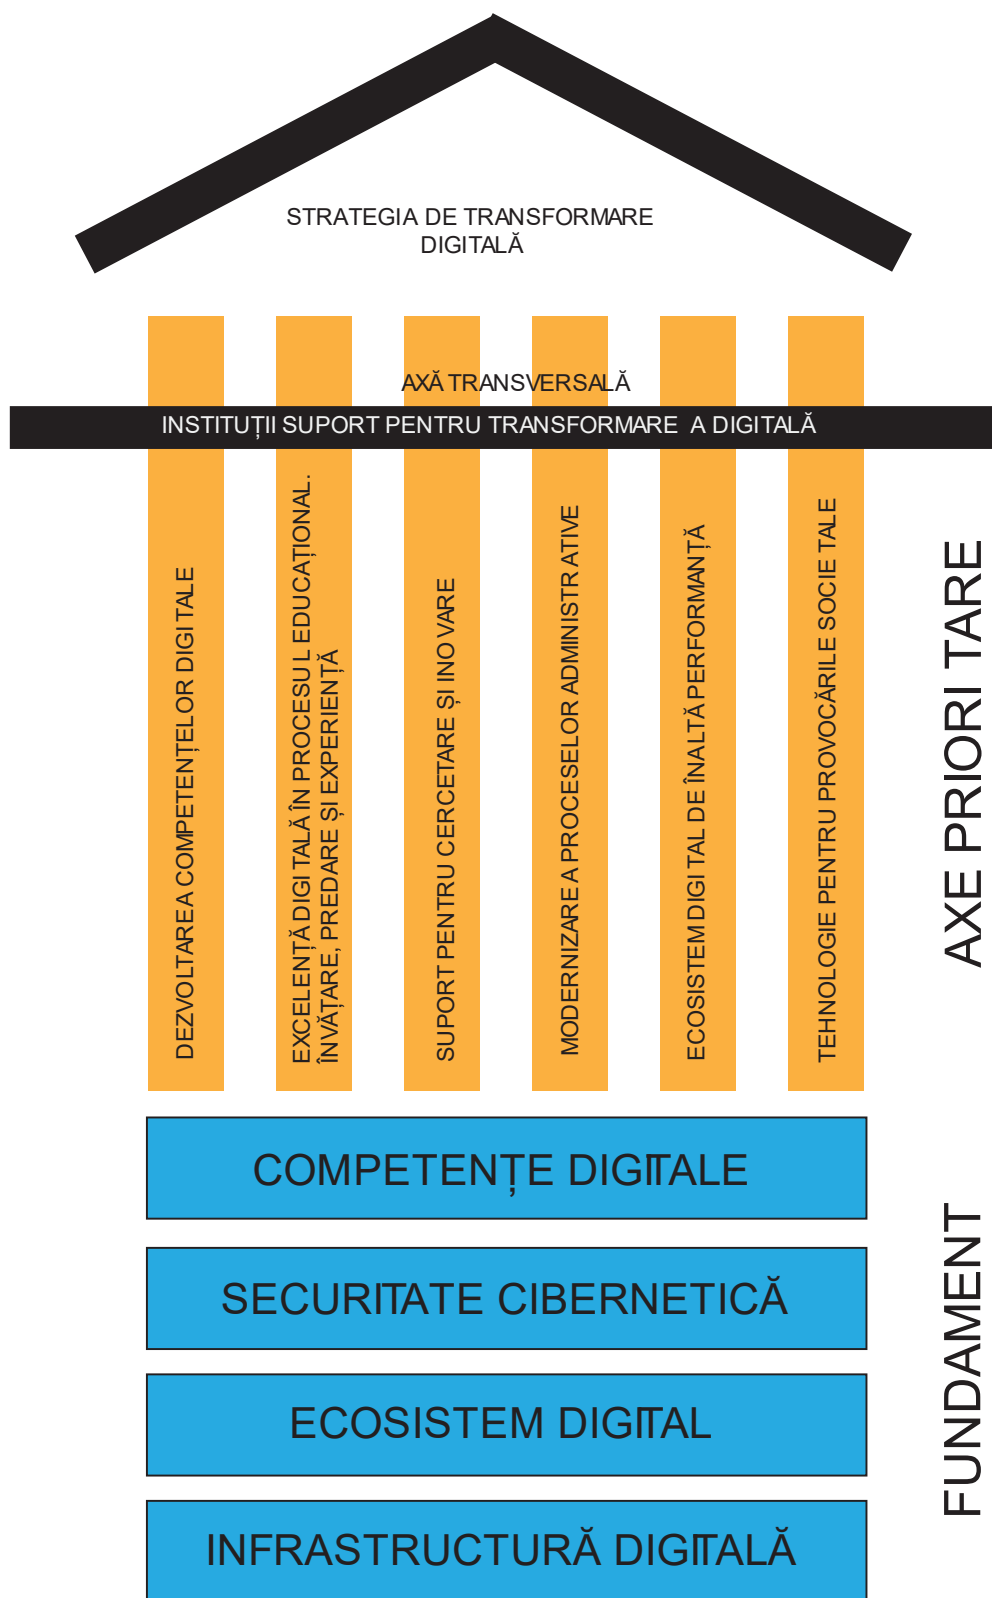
STRATEGIA DE TRANSFORMARE DIGITALĂ

AXĂ TRANSVERSALĂ

INSTITUȚII SUPORT PENTRU TRANSFORMARE A DIGITALĂ

DEZVOLTAREA COMPETENȚELOR DIGITALE

EXCELENȚĂ DIGITALĂ ÎN PROCESUL EDUCAȚIONAL. ÎNVĂȚARE, PREDARE ȘI EXPERIENȚĂ

SUPORT PENTRU CERCETARE ȘI INOVARE

MODERNIZARE A PROCESELOR ADMINISTRATIVE

ECOSISTEM DIGITAL DE ÎNALTĂ PERFORMANȚĂ

TEHNOLOGIE PENTRU PROVOCĂRILE SOCIETALE

AXE PRIORITARE

COMPETENȚE DIGITALE

SECURITATE CIBERNETICĂ

ECOSISTEM DIGITAL

INFRASTRUCTURĂ DIGITALĂ

FUNDAMENT